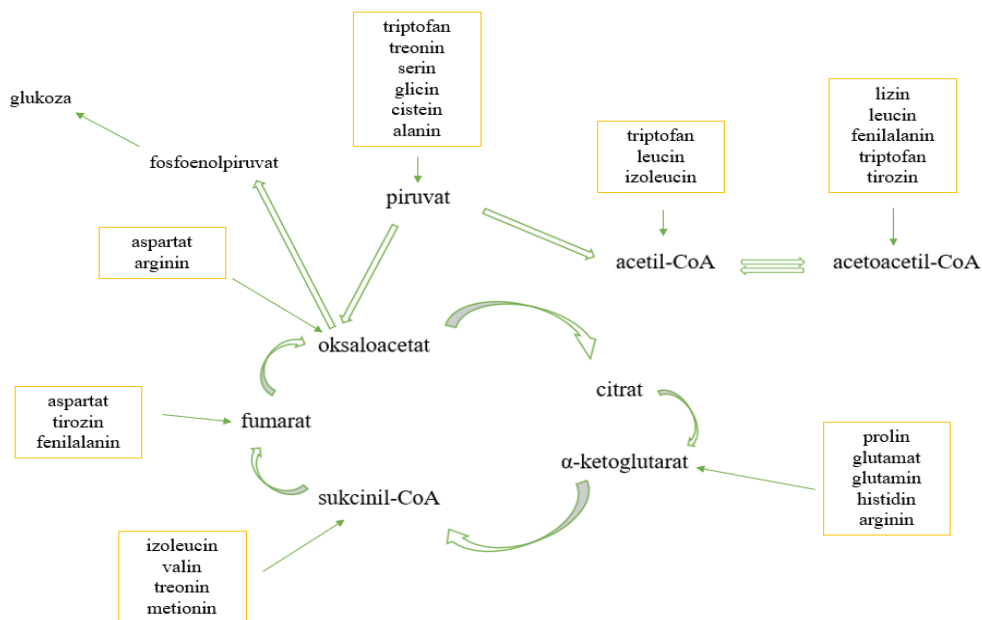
triptofan
treonin
serin
glicin
cistein
alanin

glukoza

fosfoenolpiruvat

piruvat

triptofan
leucin
izoleucin

lizin
leucin
fenilalanin
triptofan
tirozin

aspartat
arginin

acetil-CoA

acetoacetil-CoA

oksaloacetat

citrat

aspartat
tirozin
fenilalanin

fumarat

α-ketoglutarat

prolin
glutamat
glutamin
histidin
arginin

sukcinil-CoA

izoleucin
valin
treonin
metionin